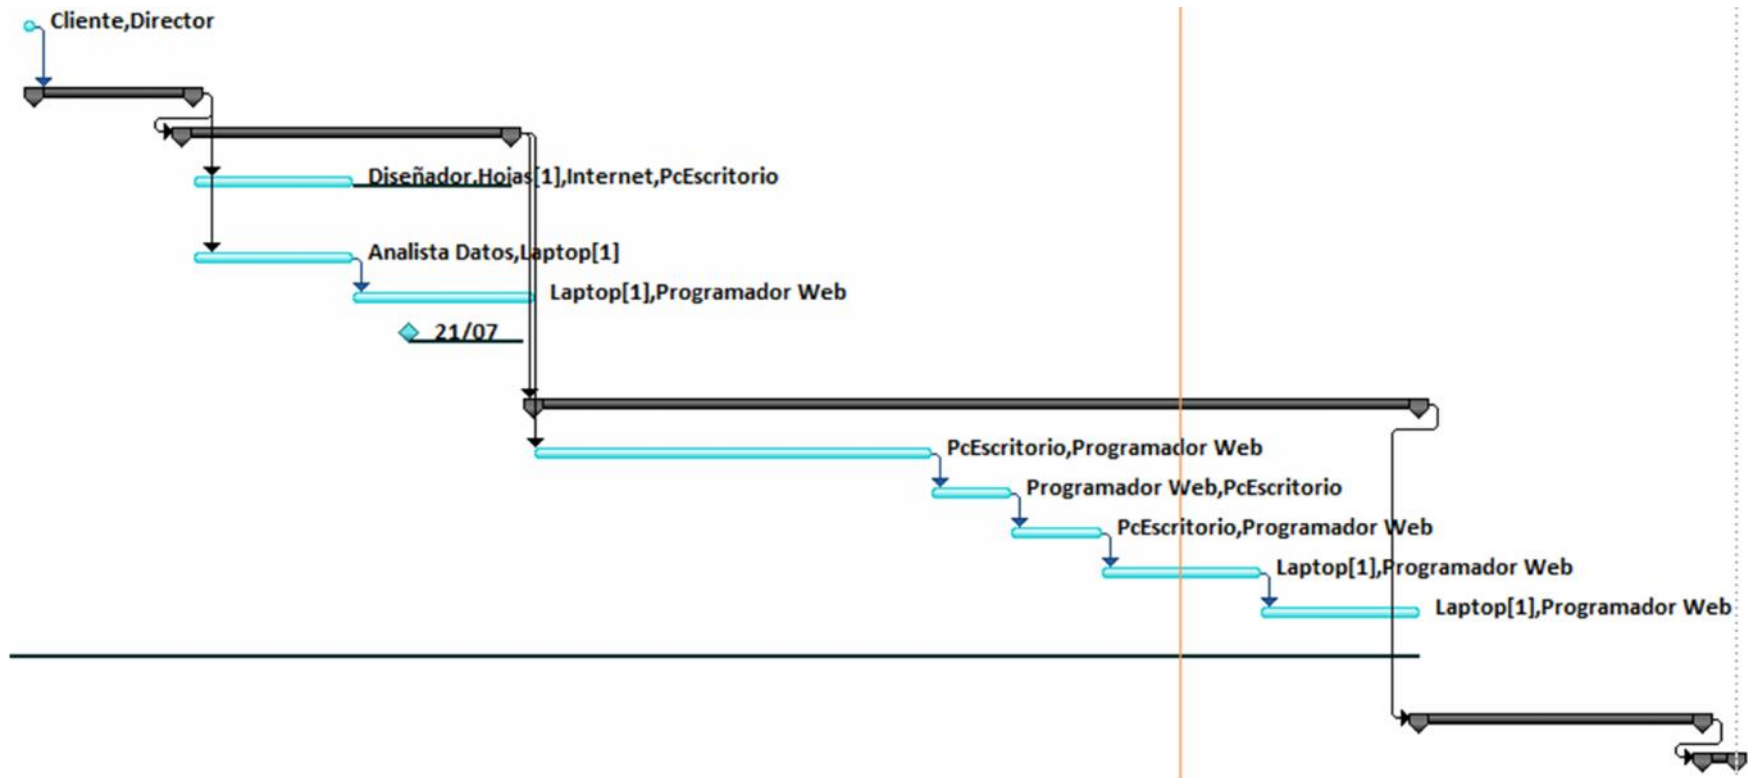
Cliente,Director

Diseñador,Hojas[1],Internet,PcEscritorio

Analista Datos,Laptop[1]

Laptop[1],Programador Web

21/07

PcEscritorio,Programador Web

Programador Web,PcEscritorio

PcEscritorio,Programador Web

Laptop[1],Programador Web

Laptop[1],Programador Web